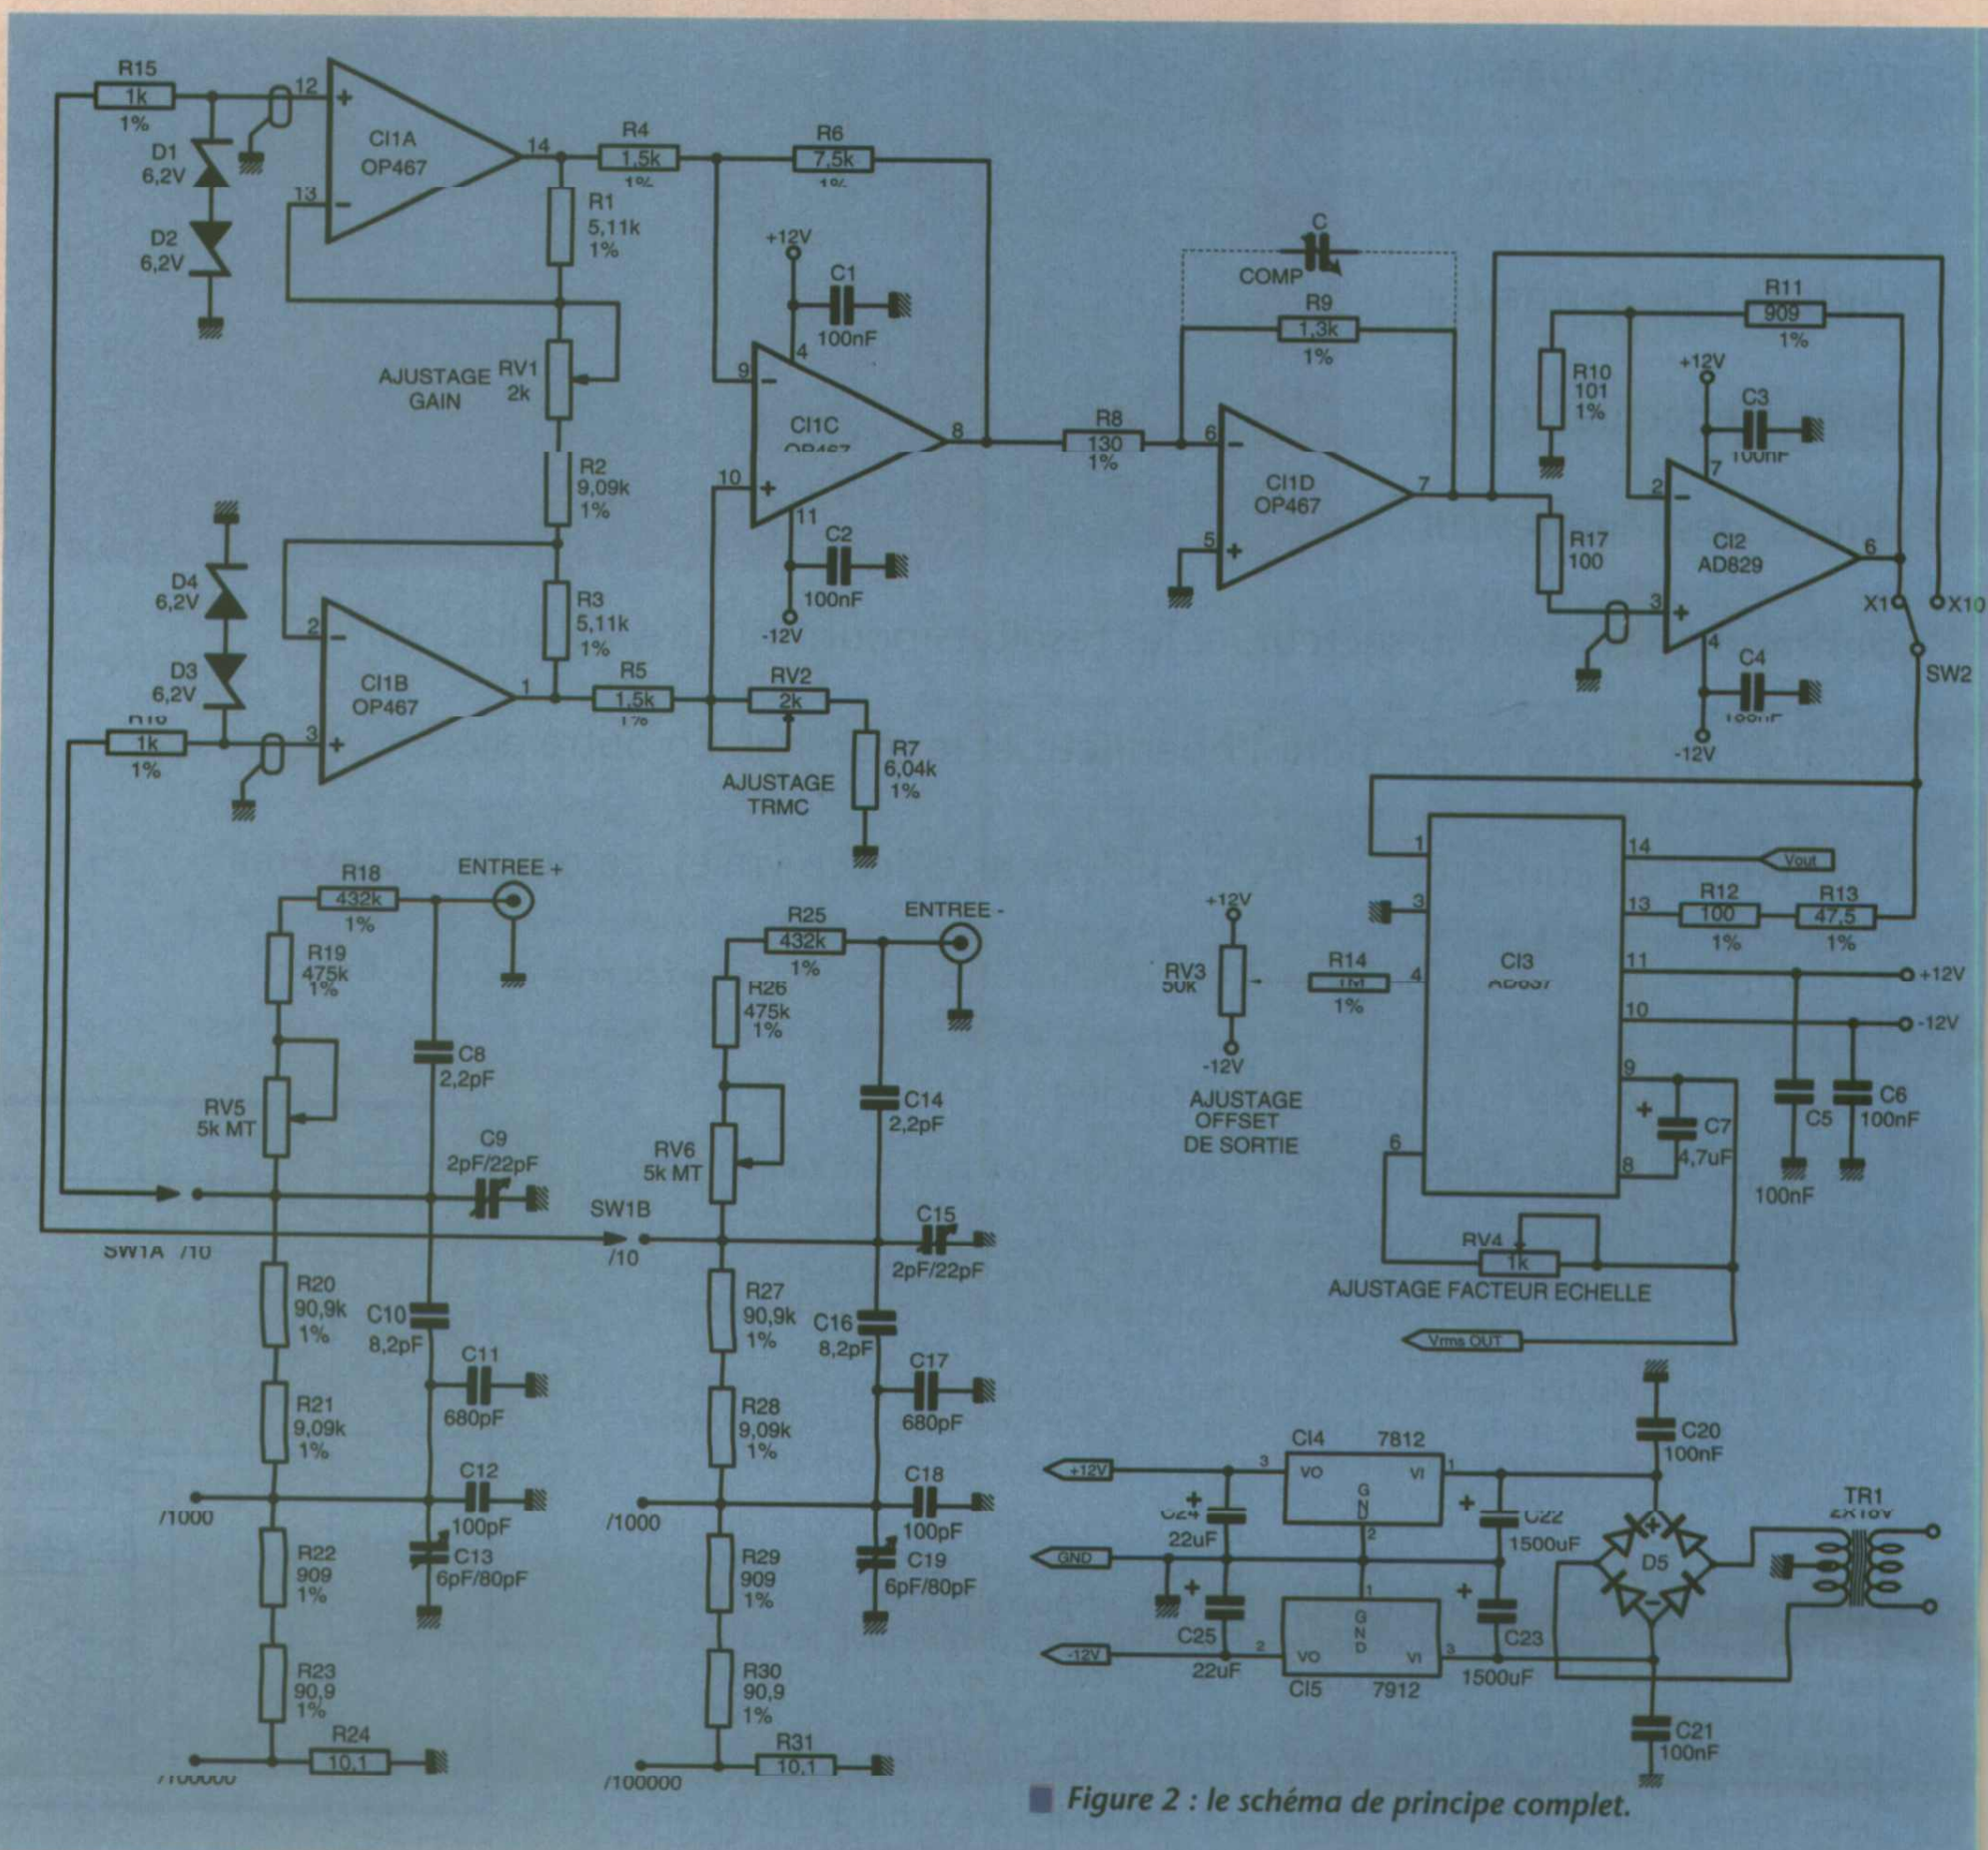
R15
1k
1%
12
13
CI1A
OP467
14
D1
6,2V
D2
6,2V
R4
1,5k
1%
R6
7,5k
1%
R1
5,11k
1%
+12V
C1
100nF
4
9
AJUSTAGE
GAIN
RV1
2k
CI1C
OP467
8
10
11
R2
9,09k
1%
C2
100nF
-12V
D4
6,2V
D3
6,2V
R3
5,11k
1%
2
3
CI1B
OP467
1
R16
1k
1%
R5
1,5k
1%
RV2
2k
AJUSTAGE
TRMC
R7
6,04k
1%
C
COMP
R9
1,3k
1%
R8
130
1%
6
5
CI1D
OP467
7
R11
909
1%
R10
101
1%
+12V
C3
100nF
2
7
CI2
AD829
6
R17
100
3
4
C4
100nF
-12V
X1
X10
SW2
R18
432k
1%
ENTREE +
R19
475k
1%
C8
2,2pF
RV5
5k MT
C9
2pF/22pF
SW1A /10
R20
90,9k
1%
C10
8,2pF
C11
680pF
R21
9,09k
1%
/1000
C12
100pF
R22
909
1%
C13
6pF/80pF
R23
90,9
1%
R24
10,1
/100000
R25
432k
1%
ENTREE -
R26
475k
1%
C14
2,2pF
RV6
5k MT
SW1B
/10
C15
2pF/22pF
R27
90,9k
1%
C16
8,2pF
C17
680pF
R28
9,09k
1%
/1000
C18
100pF
R29
909
1%
C19
6pF/80pF
R30
90,9
1%
R31
10,1
/100000
1
14
Vout
3
13
R12
100
1%
R13
47,5
1%
+12V
RV3
50k
-12V
R14
1M
1%
4
CI3
AD637
11
+12V
10
-12V
AJUSTAGE
OFFSET
DE SORTIE
9
C7
4,7uF
C5
100nF
C6
100nF
6
8
RV4
1k
AJUSTAGE FACTEUR ECHELLE
Vrms OUT
CI4
7812
+12V
3
VO
VI
1
GND
2
C24
22uF
C22
1500uF
C20
100nF
TR1
2x18V
GND
D5
1
C25
22uF
GND
C23
1500uF
-12V
2
VO
VI
3
CI5
7912
C21
100nF
Figure 2 : le schéma de principe complet.